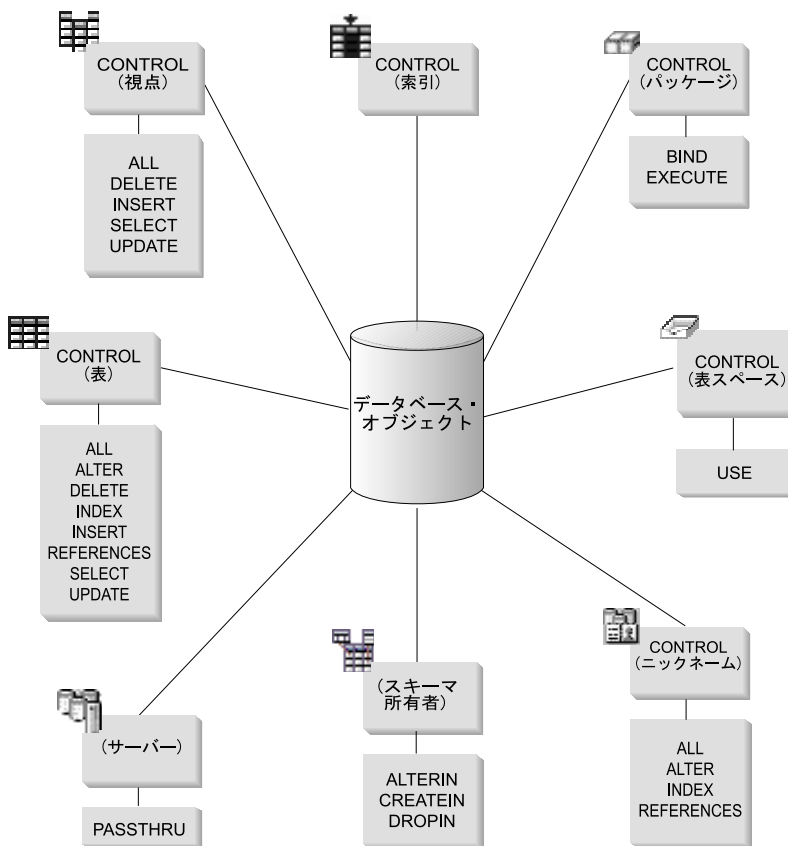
CONTROL
(視点)

ALL
DELETE
INSERT
SELECT
UPDATE

CONTROL
(索引)

CONTROL
(パッケージ)

BIND
EXECUTE

CONTROL
(表)

ALL
ALTER
DELETE
INDEX
INSERT
REFERENCES
SELECT
UPDATE

データベース・
オブジェクト

CONTROL
(表スペース)

USE

(サーバー)

PASSTHRU

(スキーマ
所有者)

ALTERIN
CREATEIN
DROPIN

CONTROL
(ニックネーム)

ALL
ALTER
INDEX
REFERENCES